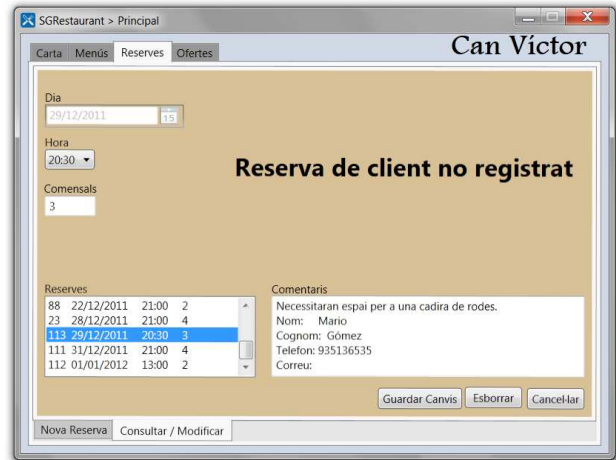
SGRestaurant > Principal

Carta Menús Reserves Ofertes

Can Víctor

Dia
29/12/2011 15

Hora
20:30

Comensals
3

Reserva de client no registrat

Reserves

| | | | |
|---|---|---|---|
| 88 | 22/12/2011 | 21:00 | 2 |
| 23 | 28/12/2011 | 21:00 | 4 |
| 113 | 29/12/2011 | 20:30 | 3 |
| 111 | 31/12/2011 | 21:00 | 4 |
| 112 | 01/01/2012 | 13:00 | 2 |

Comentaris
Necessitaran espai per a una cadira de rodes.
Nom: Mario
Cognom: Gómez
Telefon: 935136535
Correu:

Guardar Canvis Esborrar Cancel·lar

Nova Reserva Consultar / Modificar